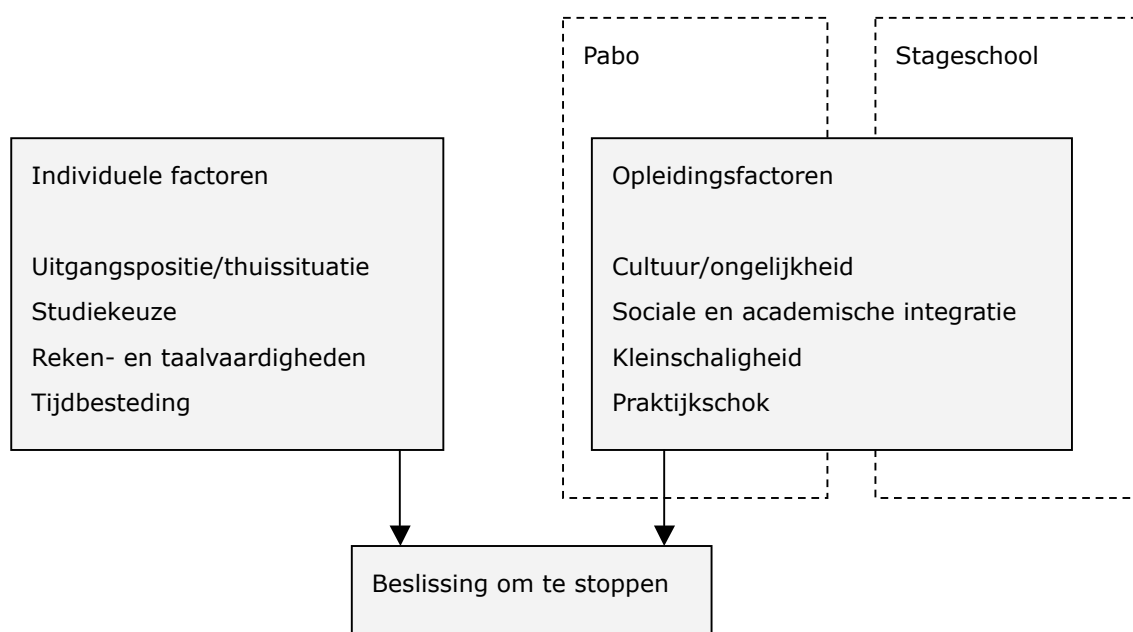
Pabo

Stageschool

Individuele factoren

Uitgangspositie/thuissituatie
Studiekeuze
Reken- en taalvaardigheden
Tijdbesteding

Opleidingsfactoren

Cultuur/ongelijkheid
Sociale en academische integratie
Kleinschaligheid
Praktijkschok

Beslissing om te stoppen